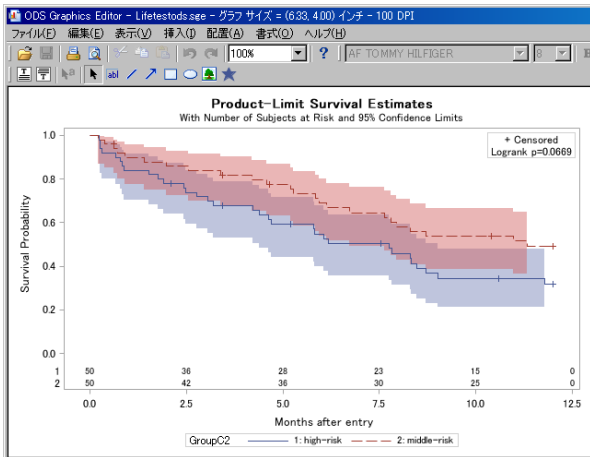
ODS Graphics Editor - Lifetestods.sge - グラフ サイズ = (6.33, 4.00) インチ - 100 DPI

ファイル(F) 編集(E) 表示(V) 挿入(I) 配置(A) 書式(O) ヘルプ(H)

100% AF TOMMY HILFIGER 8

Product-Limit Survival Estimates
With Number of Subjects at Risk and 95% Confidence Limits

+ Censored
Logrank p=0.0669

Survival Probability

1.0
0.8
0.6
0.4
0.2
0.0

| | | | | | | |
|---|---|---|---|---|---|---|
| 1 | 50 | 36 | 28 | 23 | 15 | 0 |
| 2 | 50 | 42 | 36 | 30 | 25 | 0 |

0.0 2.5 5.0 7.5 10.0 12.5

Months after entry

GroupC2 1: high-risk 2: middle-risk